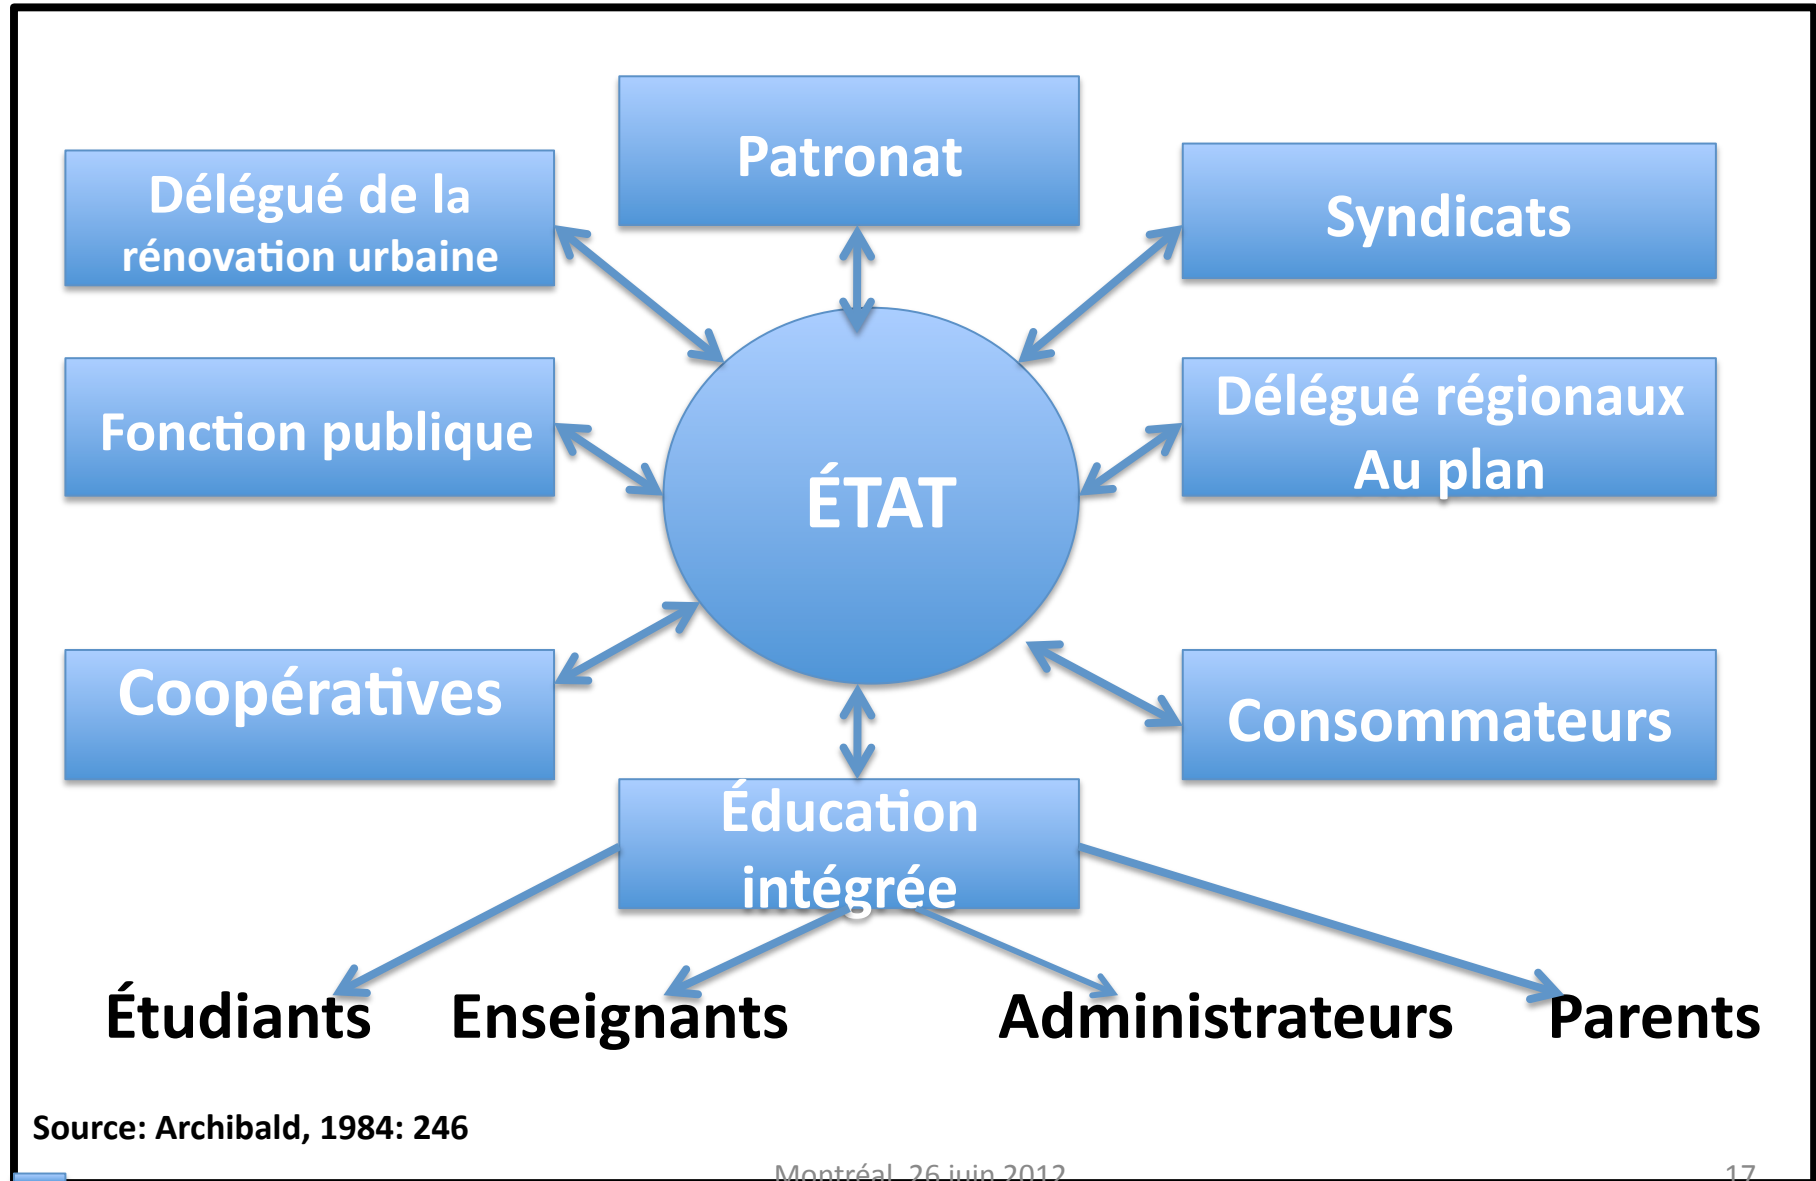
Délégué de la rénovation urbaine

Patronat

Syndicats

Fonction publique

ÉTAT

Délégué régionaux Au plan

Coopératives

Consommateurs

Éducation intégrée

Étudiants

Enseignants

Administrateurs

Parents

Source: Archibald, 1984: 246

Montréal, 26 juin 2012

17